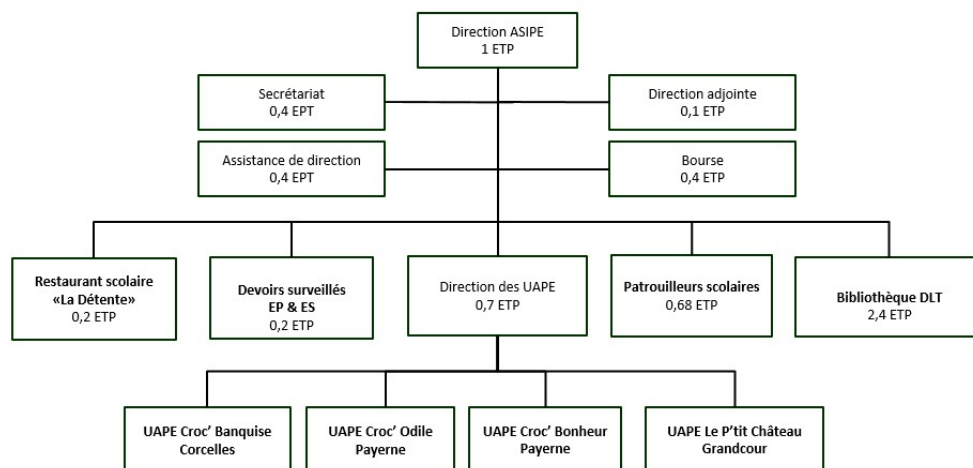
Direction ASIPE
1 ETP

Secrétariat
0,4 EPT

Direction adjointe
0,1 ETP

Assistance de direction
0,4 EPT

Bourse
0,4 ETP

Restaurant scolaire
«La Détente»
0,2 ETP

Devoirs surveillés
EP & ES
0,2 ETP

Direction des UAPE
0,7 ETP

Patrouilleurs scolaires
0,68 ETP

Bibliothèque DLT
2,4 ETP

UAPE Croc' Banquise
Corcelles

UAPE Croc' Odile
Payerne

UAPE Croc' Bonheur
Payerne

UAPE Le P'tit Château
Grandcour